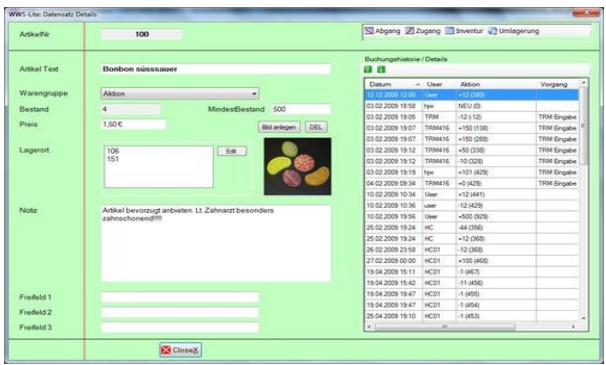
WWS-Lite: Datensatz Details

ArtikelNr 100

Abgang Zugang Inventur Umlagerung

Artikel Text Bonbon süsssauer

Buchungshistorie / Details

Warengruppe Aktion

Bestand 4 MindestBestand 500

Preis 1,50 €

Bild anlegen DEL

Lagerort 106 151 Edit

Notiz Artikel bevorzugt anbieten. Lt. Zahnarzt besonders zahnschonend!!!!!

Freifeld 1

Freifeld 2

Freifeld 3

| Datum | User | Aktion | Vorgang |
|---|---|---|---|
| 12.12.2000 12:00 | User | +12 (380) | |
| 03.02.2009 18:58 | hpw | NEU (0) | |
| 03.02.2009 19:05 | TRM | -12 (-12) | |
| 03.02.2009 19:07 | TRM416 | +150 (138) | TRM Eingabe |
| 03.02.2009 19:07 | TRM416 | +150 (288) | TRM Eingabe |
| 03.02.2009 19:12 | TRM416 | +50 (338) | TRM Eingabe |
| 03.02.2009 19:12 | TRM416 | -10 (328) | TRM Eingabe |
| 03.02.2009 19:19 | hpw | +101 (429) | TRM Eingabe |
| 04.02.2009 09:34 | TRM416 | +0 (429) | TRM Eingabe |
| 10.02.2009 10:34 | User | +12 (441) | |
| 10.02.2009 10:36 | user | -12 (429) | |
| 10.02.2009 19:56 | User | +500 (929) | |
| 25.02.2009 19:24 | HC | -44 (356) | |
| 25.02.2009 19:24 | HC | +12 (368) | |
| 26.02.2009 23:58 | HC01 | -12 (368) | |
| 27.02.2009 00:00 | HC01 | +100 (468) | |
| 19.04.2009 15:11 | HC01 | -1 (467) | |
| 19.04.2009 15:42 | HC01 | -11 (456) | |
| 19.04.2009 19:47 | HC01 | -1 (455) | |
| 19.04.2009 19:47 | HC01 | -1 (454) | |
| 25.04.2009 19:10 | HC01 | -1 (453) | |

Close X